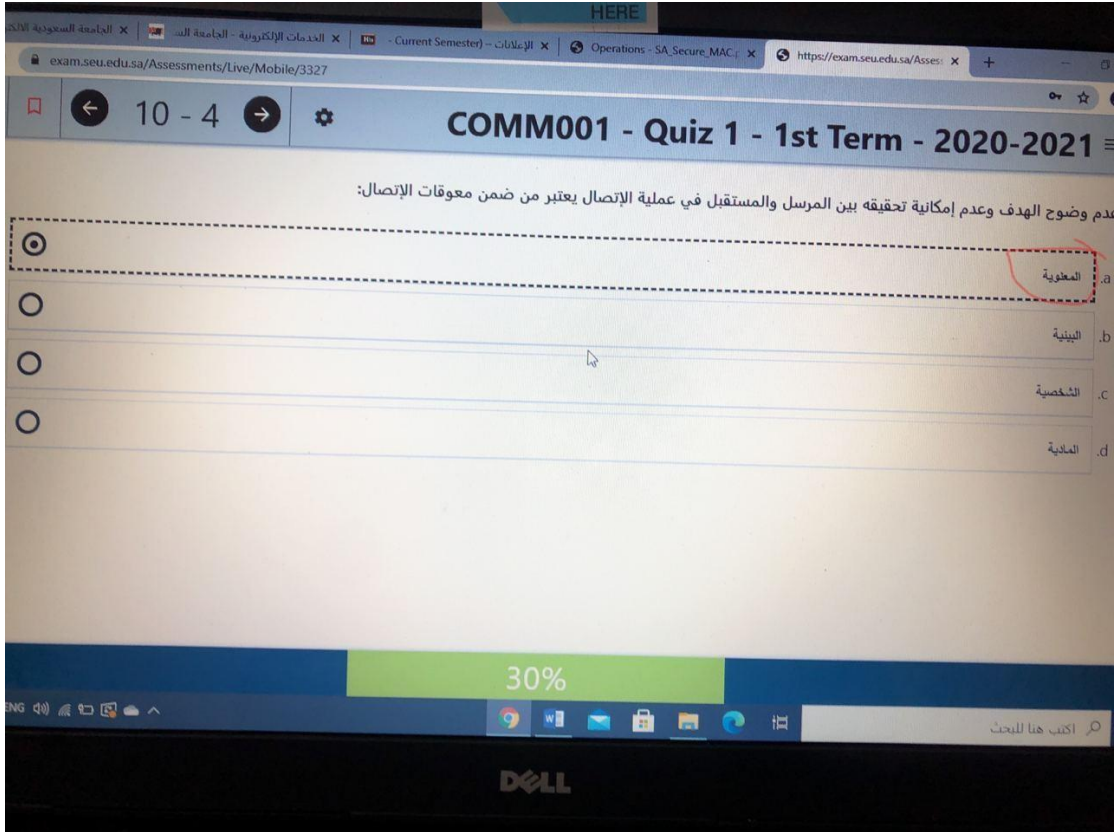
HERE

الجامعة السعودية الالك | الخدمات الإلكترونية - الجامعة الس | Current Semester) - الإعلانات | Operations - SA_Secure_MAC | https://exam.seu.edu.sa/Asses

exam.seu.edu.sa/Assessments/Live/Mobile/3327

10 - 4

COMM001 - Quiz 1 - 1st Term - 2020-2021

عدم وضوح الهدف وعدم إمكانية تحقيقه بين المرسل والمستقبل في عملية الإتصال يعتبر من ضمن معوقات الإتصال:

a. المعنوية

b. البيئية

c. الشخصية

d. المادية

30%

ENG

اكتب هنا للبحث

DELL